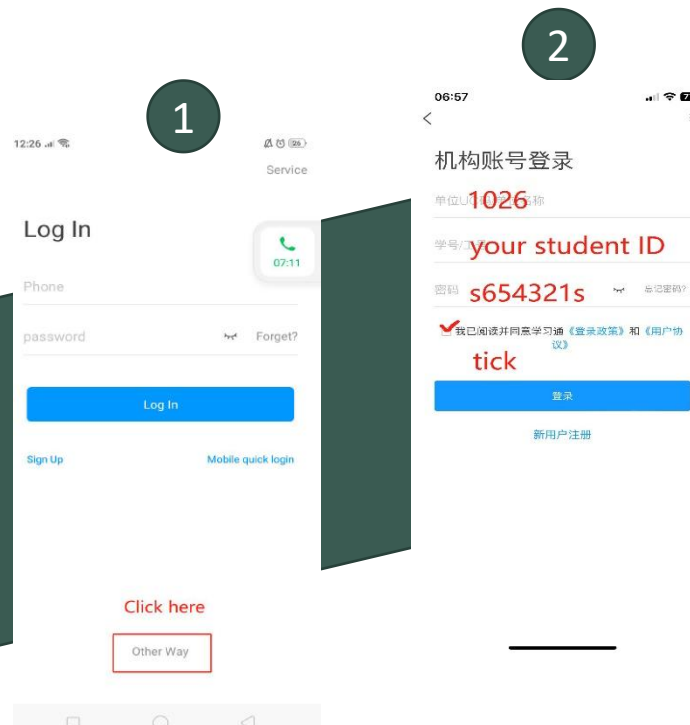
1

12:26

Service

Log In

07:11

Phone

password

Forget?

Log In

Sign Up

Mobile quick login

Click here

Other Way

2

06:57

<

机构账号登录

单位U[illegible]名称 1026

学号/工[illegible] your student ID

密码 s654321s 忘记密码?

我已阅读并同意学习通《登录政策》和《用户协议》

tick

登录

新用户注册